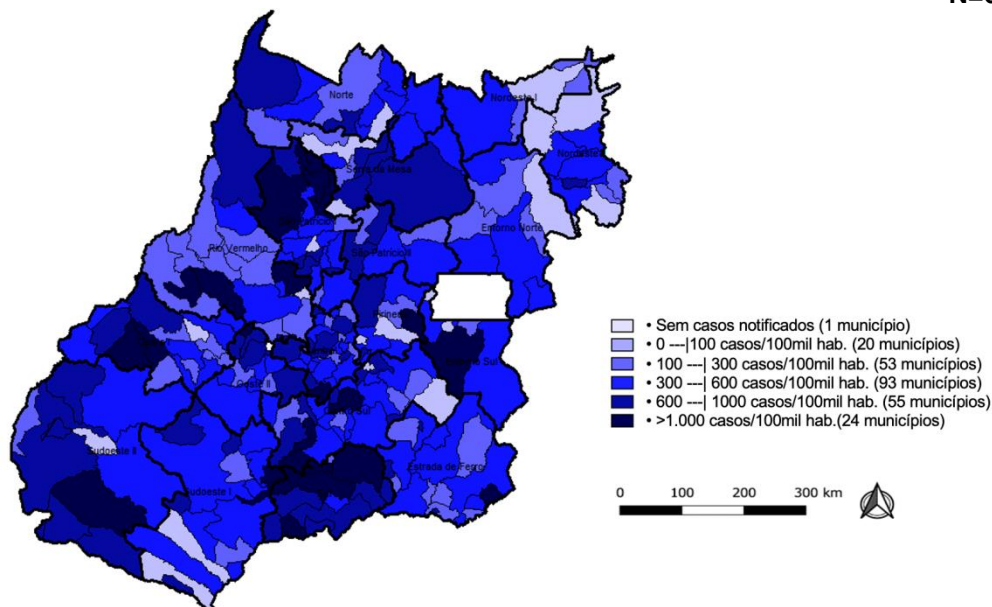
N–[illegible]

Norte
Nordeste I
Nordeste II
Serra da Mesa
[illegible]
Rio Vermelho
São Patrício
Entorno Norte
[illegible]
Entorno Sul
Oeste II
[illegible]
Sudoeste II
Sudoeste I
Estrada de Ferro

• Sem casos notificados (1 município)
• 0 ---|100 casos/100mil hab. (20 municípios)
• 100 ---| 300 casos/100mil hab. (53 municípios)
• 300 ---| 600 casos/100mil hab. (93 municípios)
• 600 ---| 1000 casos/100mil hab. (55 municípios)
• >1.000 casos/100mil hab.(24 municípios)

0 100 200 300 km